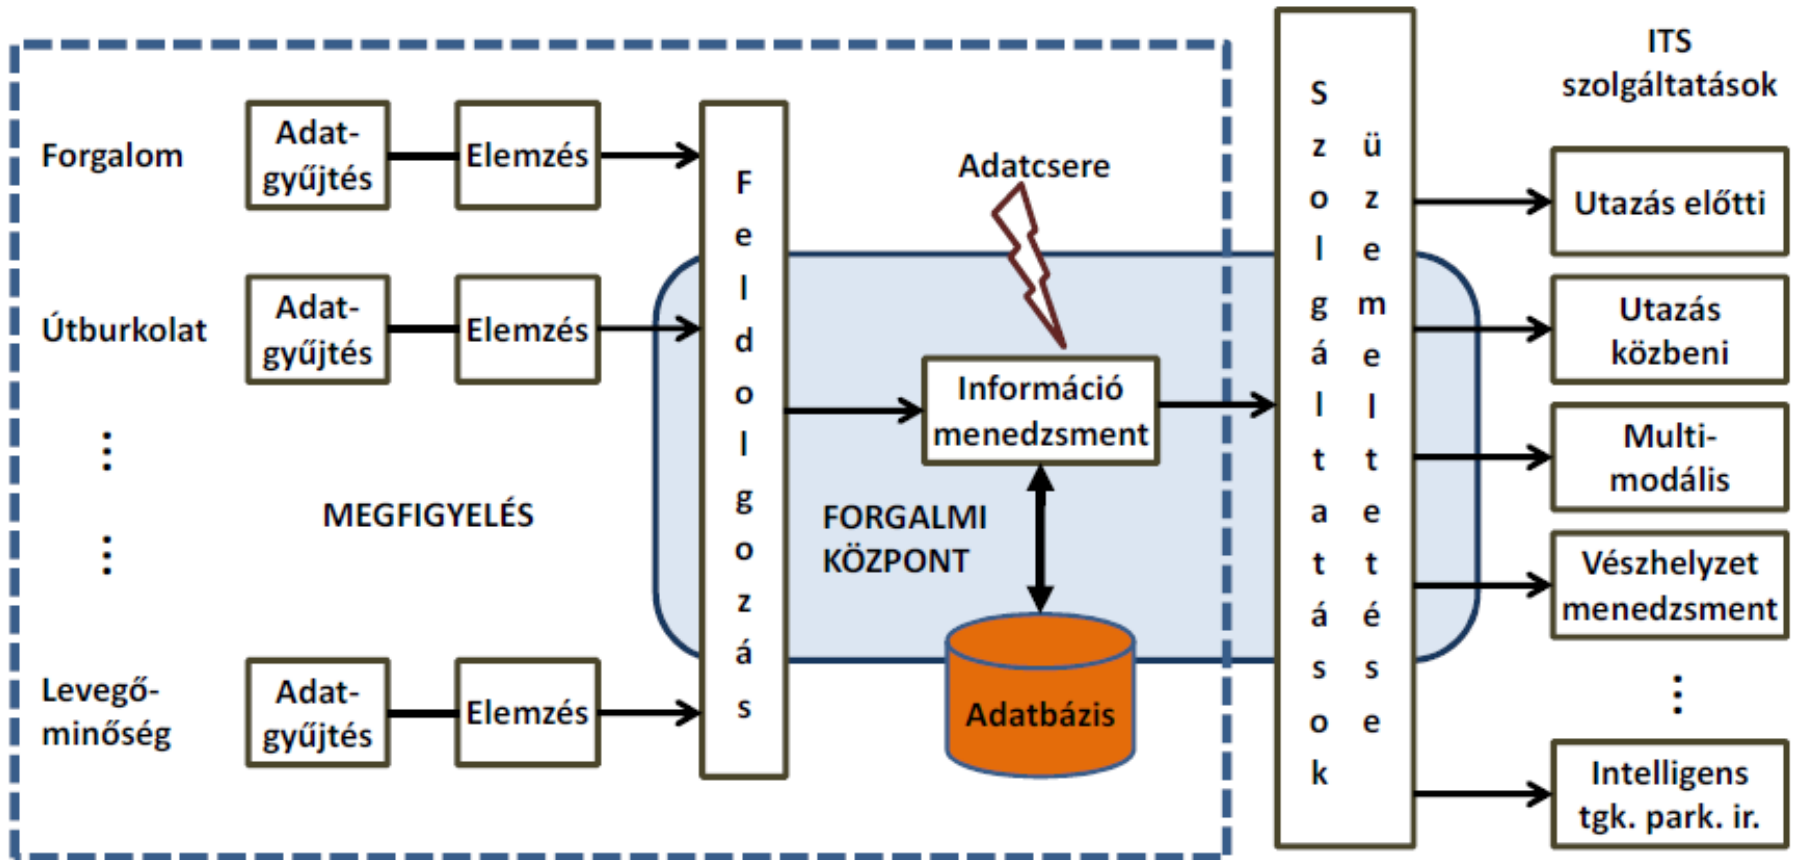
Forgalom

Adat-gyűjtés

Elemzés

Útburkolat

Adat-gyűjtés

Elemzés

⋮

MEGFIGYELÉS

⋮

Levegő-minőség

Adat-gyűjtés

Elemzés

Feldolgozás

Adatcsere

Információ menedzsment

FORGALMI KÖZPONT

Adatbázis

Szolgáltatások üzemeltetése

ITS szolgáltatások

Utazás előtti

Utazás közbeni

Multi-modális

Vészhelyzet menedzsment

⋮

Intelligens tgk. park. ir.